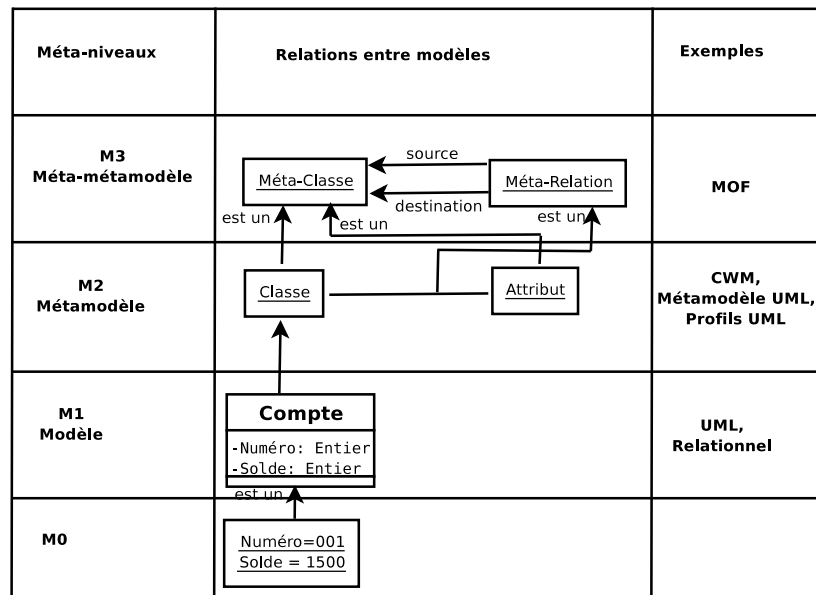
| Méta-niveaux | Relations entre modèles | Exemples |
|---|---|---|
| M3 Méta-métamodèle | Méta-Classe source Méta-Relation destination est un est un est un | MOF |
| M2 Métamodèle | Classe Attribut | CWM, Métamodèle UML, Profils UML |
| M1 Modèle | Compte -Numéro: Entier -Solde: Entier | UML, Relationnel |
| M0 | est un Numéro=001 Solde = 1500 | |